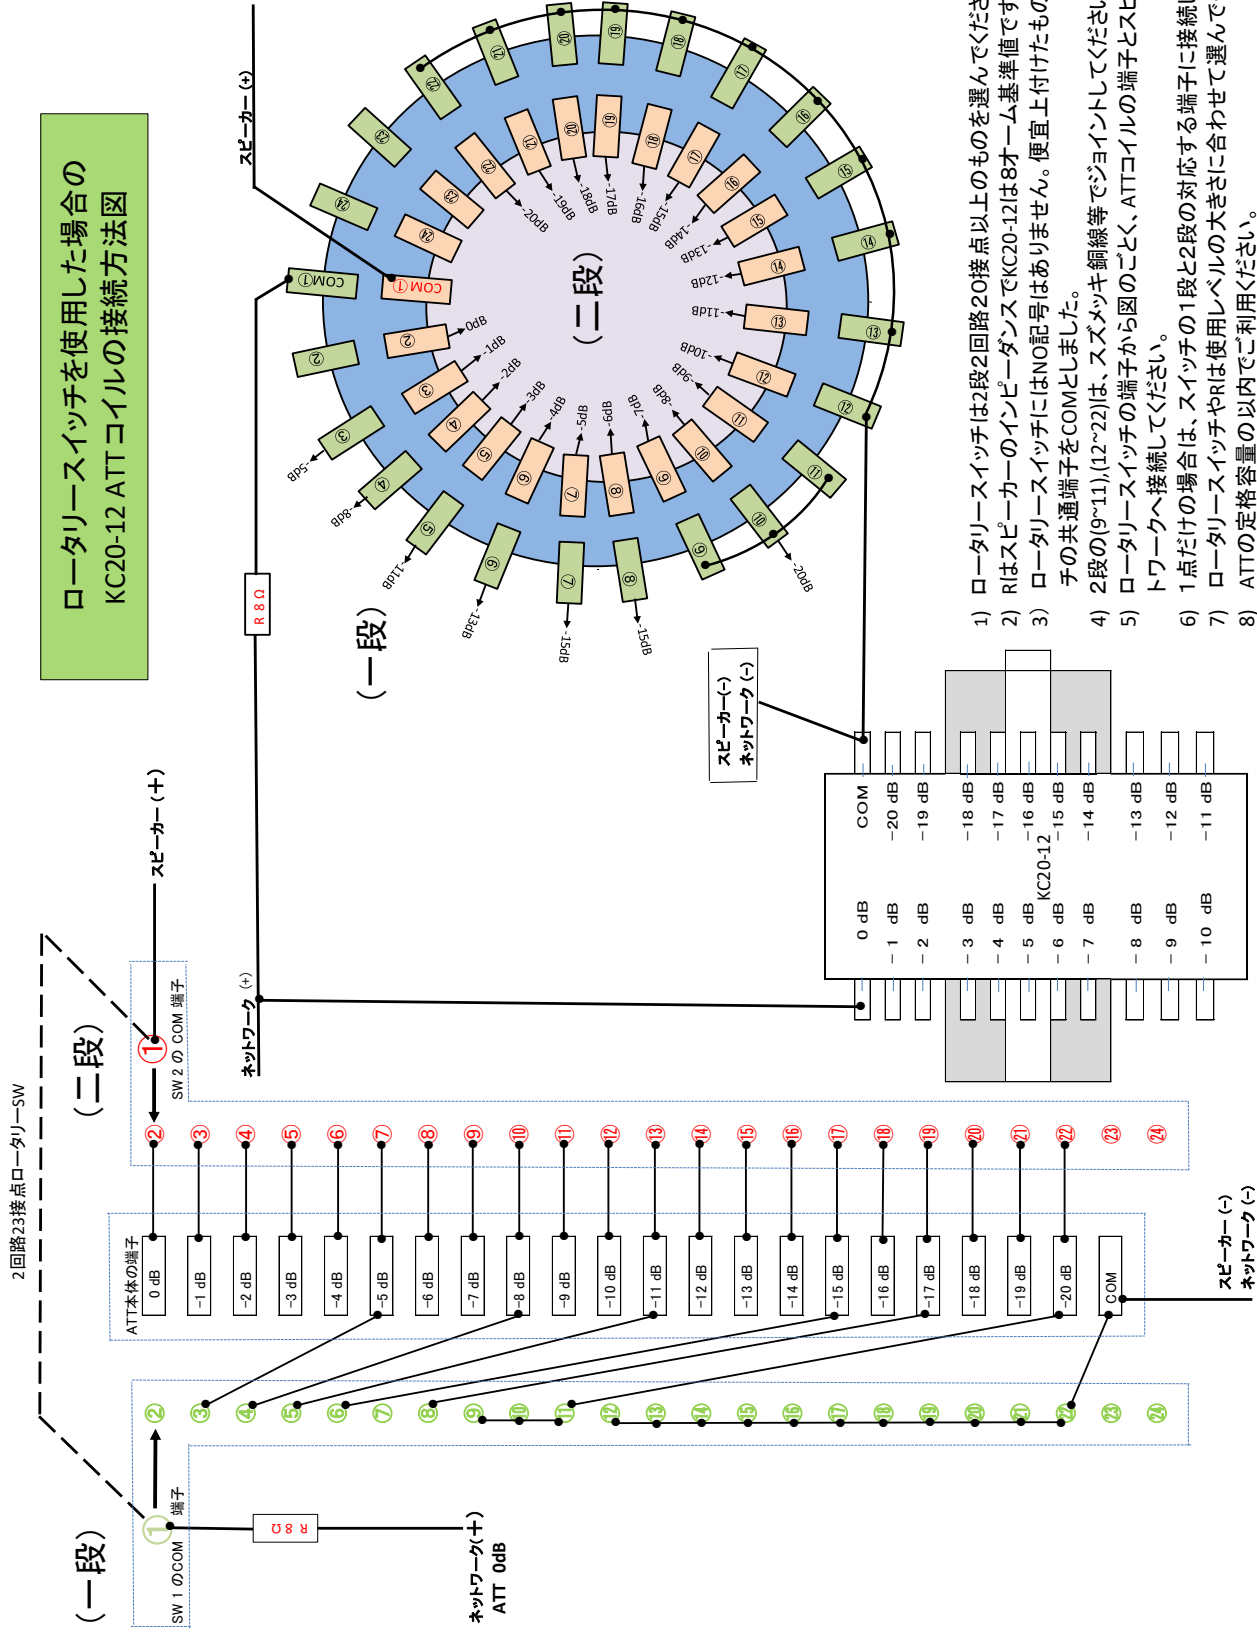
ロータリースイッチを使用した場合の
KC20-12 ATT コイルの接続方法図

2回路23接点ロータリーSW

（一段）

（二段）

スピーカー（＋）

SW 2 の COM 端子

ネットワーク（+）

スピーカー（+）

COM ①

COM ①

（二段）

（一段）

R 8Ω

R 8Ω

0dB -1dB -2dB -3dB -4dB -5dB -6dB -7dB -8dB -9dB -10dB -11dB -12dB -13dB -14dB -15dB -16dB -17dB -18dB -19dB -20dB

-5dB -8dB -11dB -13dB -15dB -20dB

スピーカー(-)
ネットワーク(-)

| COM | 0 dB |
|---|---|
| −20 dB | − 1 dB |
| −19 dB | − 2 dB |
| −18 dB | − 3 dB |
| −17 dB | − 4 dB |
| −16 dB | − 5 dB |
| −15 dB | − 6 dB |
| −14 dB | − 7 dB |
| −13 dB | − 8 dB |
| −12 dB | − 9 dB |
| −11 dB | − 10 dB |

KC20-12

ATT本体の端子

| 0 dB | -1 dB | -2 dB | -3 dB | -4 dB | -5 dB | -6 dB | -7 dB | -8 dB | -9 dB | -10 dB | -11 dB | -12 dB | -13 dB | -14 dB | -15 dB | -16 dB | -17 dB | -18 dB | -19 dB | -20 dB | COM |
|---|---|---|---|---|---|---|---|---|---|---|---|---|---|---|---|---|---|---|---|---|---|

② ③ ④ ⑤ ⑥ ⑦ ⑧ ⑨ ⑩ ⑪ ⑫ ⑬ ⑭ ⑮ ⑯ ⑰ ⑱ ⑲ ⑳ ㉑ ㉒ ㉓ ㉔

スピーカー (-)
ネットワーク (-)

SW 1 のCOM 端子

ネットワーク(＋)
ATT 0dB

1) ロータリースイッチは2段2回路20接点以上のものを選んでください
2) Rはスピーカーのインピーダンスで KC20-12は8オーム基準値です
3) ロータリースイッチにはNO記号はありません。便宜上付けたもの チの共通端子をCOMとしました。
4) 2段の(9~11),(12~22)は、スズメッキ銅線等でジョイントしてくださ
5) ロータリースイッチの端子から図のごとく、ATTコイルの端子とス トワークへ接続してください。
6) 1点だけの場合は、スイッチの1段と2段の対応する端子に接続
7) ロータリースイッチやRは使用レベルの大きさに合わせて選んで
8) ATTの定格容量の以内でご利用ください。